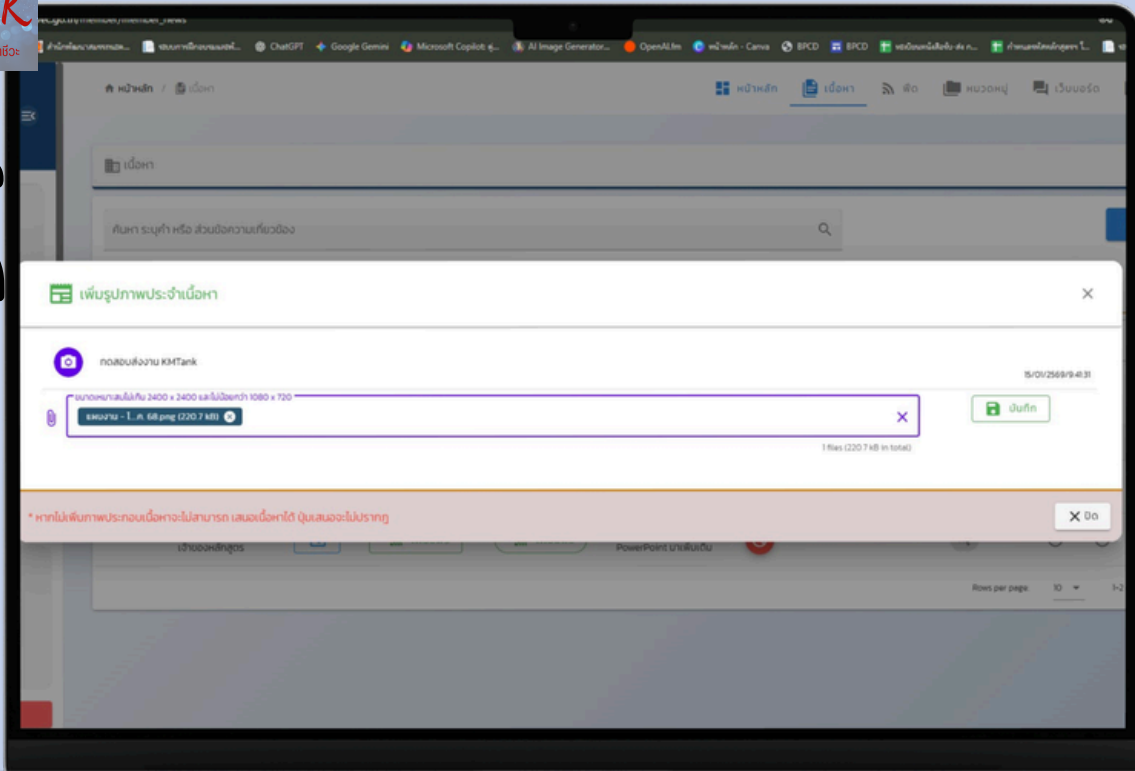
member/member_news

ChatGPT Google Gemini Microsoft Copilot AI Image Generator... OpenAI.fm หน้าหลัก - Canva BPCD BPCD

หน้าหลัก / เนื้อหา

หน้าหลัก เนื้อหา ฟีด หมวดหมู่ เว็บบอร์ด

เนื้อหา

ค้นหา ระบุคำ หรือ ส่วนข้อความที่เกี่ยวข้อง

เพิ่มรูปภาพประจำเนื้อหา

ทดสอบส่งงาน KMTank

15/01/2569 9:41:31

ขนาดภาพไม่เกิน 2400 x 2400 และไม่น้อยกว่า 1080 x 720

แผนงาน - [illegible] 68.png (220.7 kB)

บันทึก

1 files (220.7 kB in total)

* หากไม่เพิ่มภาพประกอบเนื้อหาจะไม่สามารถ เสนอเนื้อหาได้ ปุ่มเสนอจะไม่ปรากฏ

ปิด

เจ้าของหลักสูตร

PowerPoint มาเพิ่มเติม

Rows per page: 10